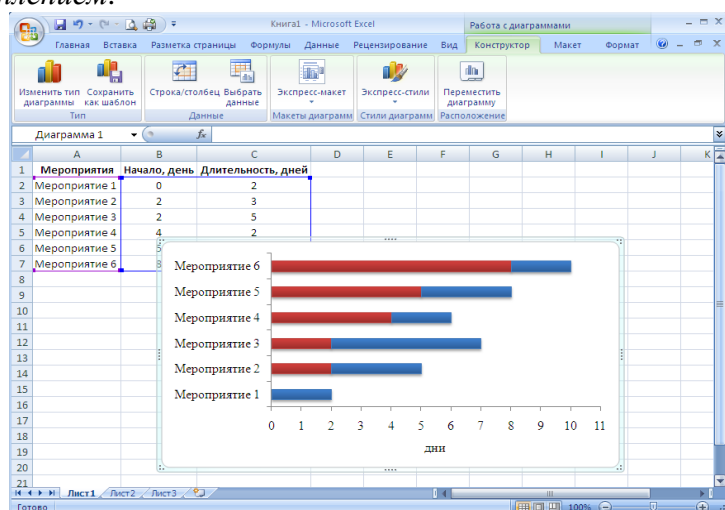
яснением.

Книга1 - Microsoft Excel

Работа с диаграммами

Главная Вставка Разметка страницы Формулы Данные Рецензирование Вид Конструктор Макет Формат

Изменить тип диаграммы Сохранить как шаблон
Тип

Строка/столбец Выбрать данные
Данные

Экспресс-макет
Макеты диаграмм

Экспресс-стили
Стили диаграмм

Переместить диаграмму
Расположение

Диаграмма 1 $f_x$

| | A | B | C | D | E | F | G | H | I | J | K |
|---|---|---|---|---|---|---|---|---|---|---|---|
| 1 | Мероприятия | Начало, день | Длительность, дней | | | | | | | | |
| 2 | Мероприятие 1 | 0 | 2 | | | | | | | | |
| 3 | Мероприятие 2 | 2 | 3 | | | | | | | | |
| 4 | Мероприятие 3 | 2 | 5 | | | | | | | | |
| 5 | Мероприятие 4 | 4 | 2 | | | | | | | | |
| 6 | Мероприятие 5 | 5 | | | | | | | | | |
| 7 | Мероприятие 6 | 8 | | | | | | | | | |

Мероприятие 6
Мероприятие 5
Мероприятие 4
Мероприятие 3
Мероприятие 2
Мероприятие 1

0 1 2 3 4 5 6 7 8 9 10 11

дни

Лист1 Лист2 Лист3

Готово 100%